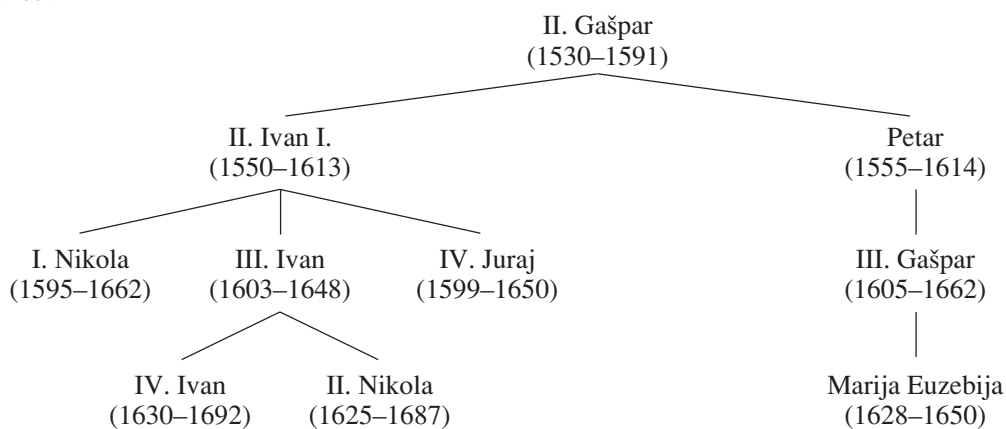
II. Gašpar
(1530–1591)

II. Ivan I.
(1550–1613)

Petar
(1555–1614)

I. Nikola
(1595–1662)

III. Ivan
(1603–1648)

IV. Juraj
(1599–1650)

III. Gašpar
(1605–1662)

IV. Ivan
(1630–1692)

II. Nikola
(1625–1687)

Marija Euzebija
(1628–1650)